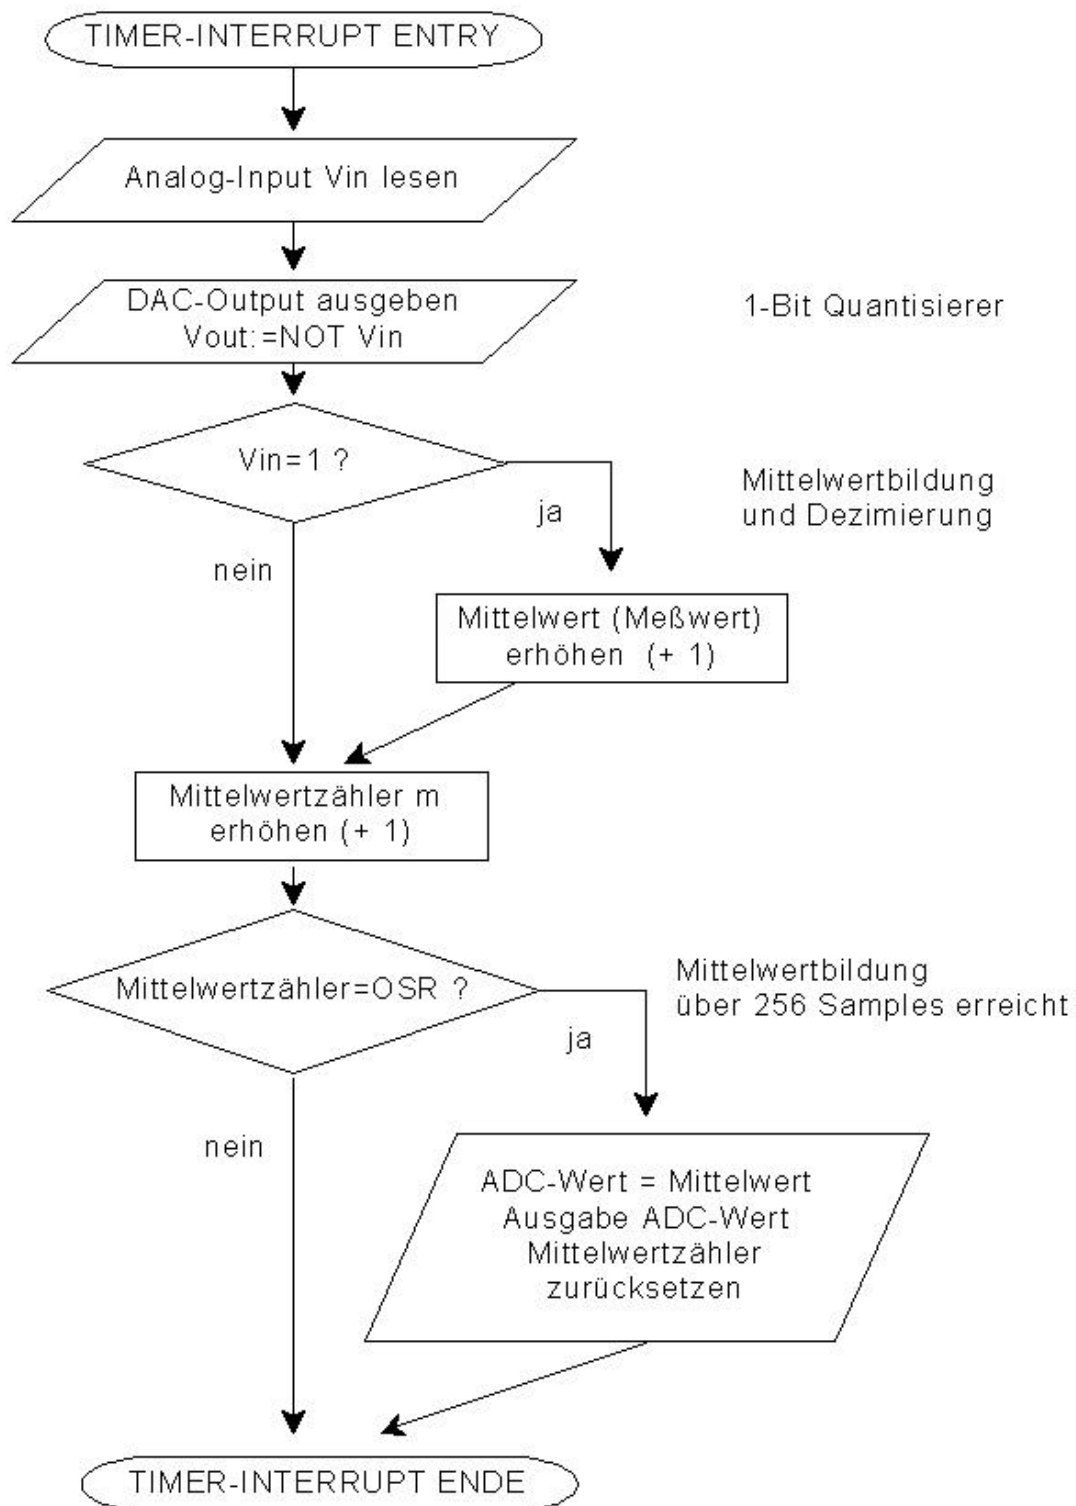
TIMER-INTERRUPT ENTRY

Analog-Input Vin lesen

DAC-Output ausgeben
Vout:=NOT Vin

1-Bit Quantisierer

Vin=1 ?

Mittelwertbildung
und Dezimierung

ja

nein

Mittelwert (Meßwert)
erhöhen (+ 1)

Mittelwertzähler m
erhöhen (+ 1)

Mittelwertzähler=OSR ?

Mittelwertbildung
über 256 Samples erreicht

ja

nein

ADC-Wert = Mittelwert
Ausgabe ADC-Wert
Mittelwertzähler
zurücksetzen

TIMER-INTERRUPT ENDE